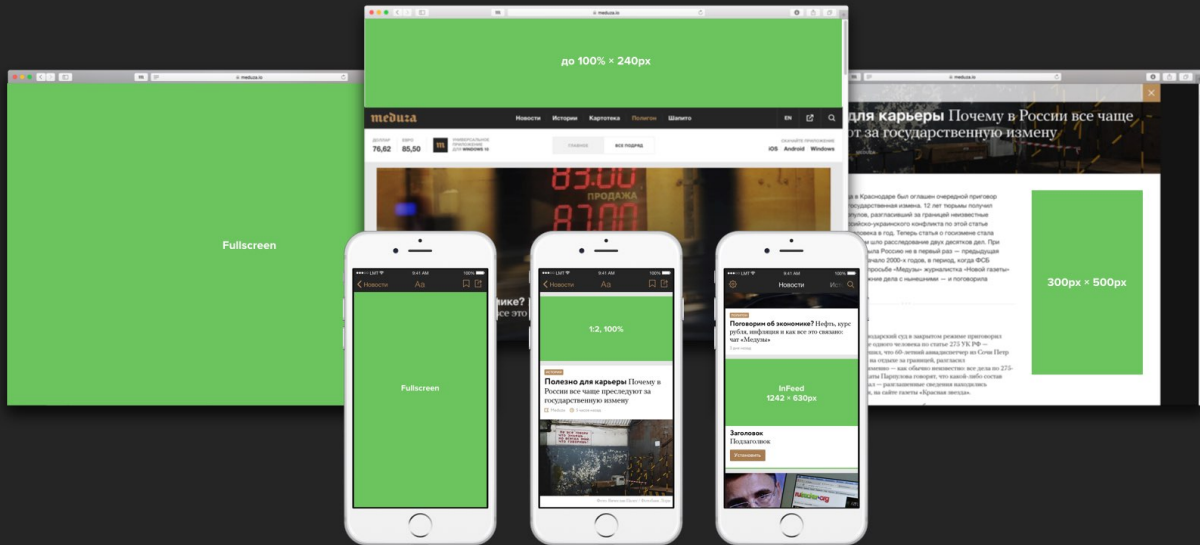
meduza.io

Fullscreen

meduza.io

до 100% × 240px

meduza

Новости Истории Карточка Полигон Шапито

EN

ДОЛЛАР 76,62 ЕВРО 85,50

УНИВЕРСАЛЬНОЕ ПРИЛОЖЕНИЕ ДЛЯ WINDOWS 10

ГЛАВНОЕ ВСЕ ПОДРЯД

СКАЧАЙТЕ ПРИЛОЖЕНИЕ iOS Android Windows

83.00
ПРОДАЖА
87.00

meduza.io

для карьеры Почему в России все чаще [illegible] за государственную измену

в Краснодаре был оглашен очередной приговор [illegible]

300px × 500px

Новости Аа

Fullscreen

Новости Аа

1:2, 100%

Полезно для карьеры Почему в России все чаще преследуют за государственную измену

Новости

Поговорим об экономике? Нефть, курс рубля, инфляция и как все это связано: чат «Медузы»

InFeed
1242 × 630px

Заголовок
Подзаголовок

Установить